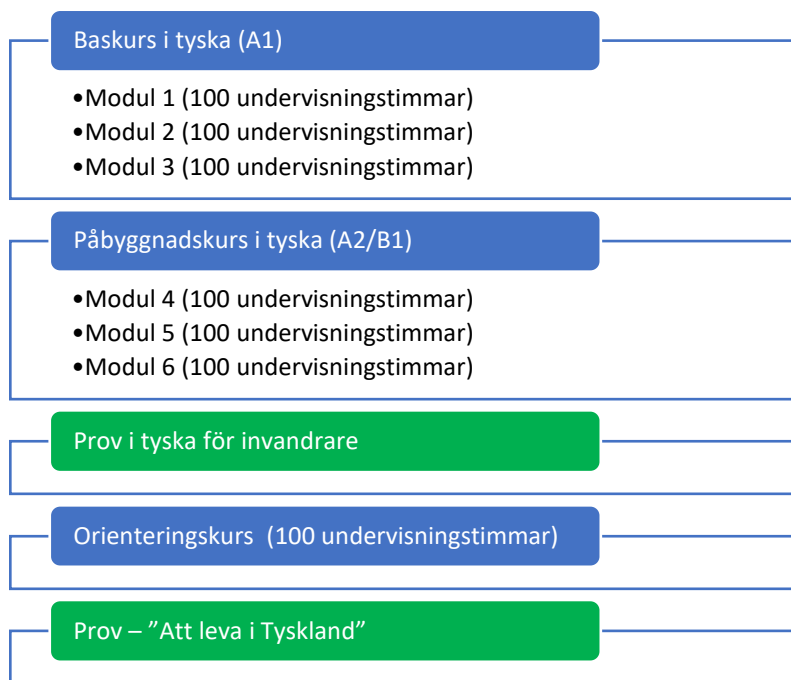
Baskurs i tyska (A1)

•Modul 1 (100 undervisningstimmar)
•Modul 2 (100 undervisningstimmar)
•Modul 3 (100 undervisningstimmar)

Påbyggnadskurs i tyska (A2/B1)

•Modul 4 (100 undervisningstimmar)
•Modul 5 (100 undervisningstimmar)
•Modul 6 (100 undervisningstimmar)

Prov i tyska för invandrare

Orienteringskurs (100 undervisningstimmar)

Prov – ”Att leva i Tyskland”